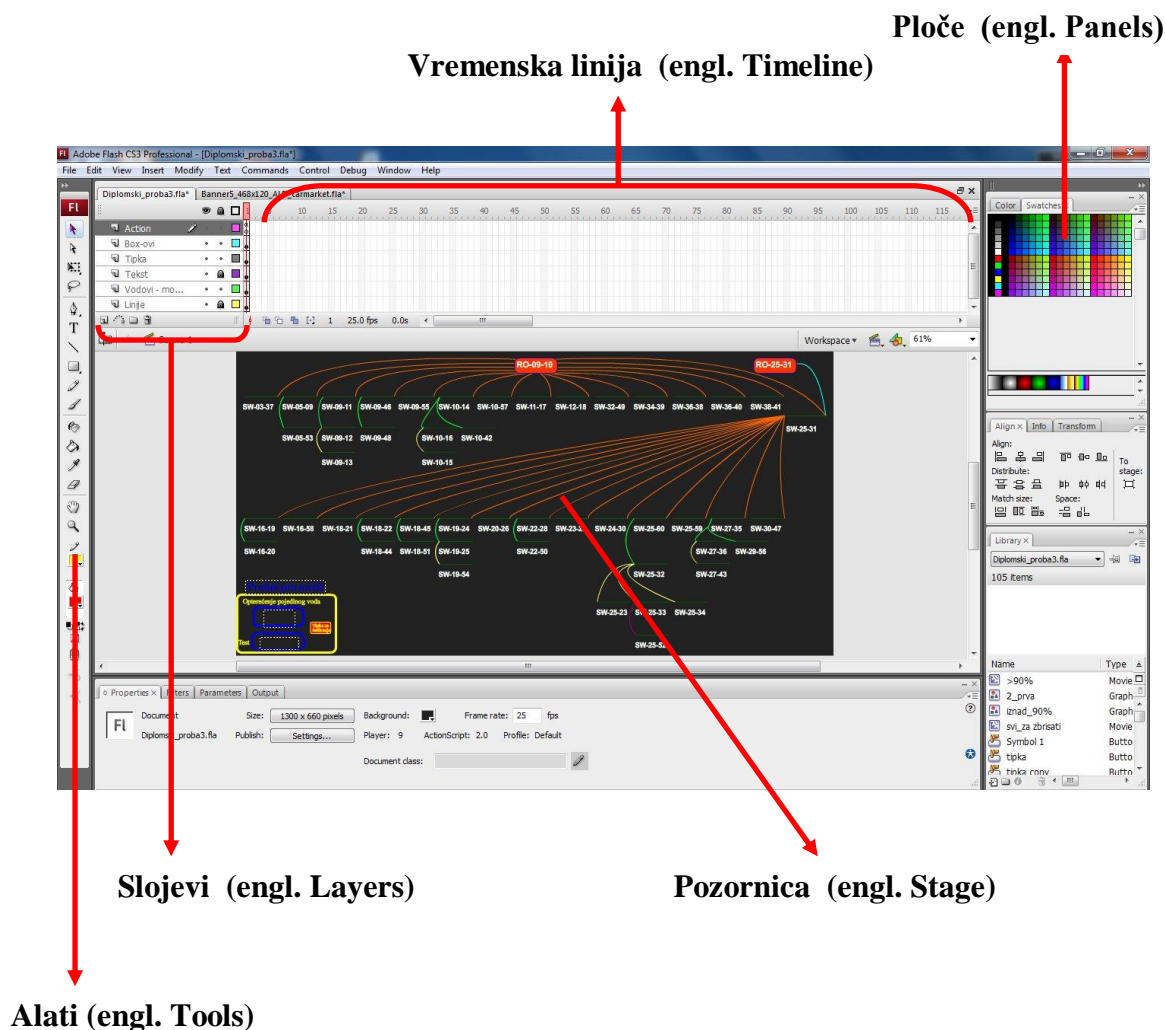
Ploče (engl. Panels)

Vremenska linija (engl. Timeline)

Adobe Flash CS3 Professional - [Diplomski_proba3.fla*]

File Edit View Insert Modify Text Commands Control Debug Window Help

Diplomski_proba3.fla* Banner5_468x120_AL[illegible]_carmarket.fla*

5 10 15 20 25 30 35 40 45 50 55 60 65 70 75 80 85 90 95 100 105 110 115

Action
Box-ovi
Tipka
Tekst
Vodovi - mo...
Linije

1 25.0 fps 0.0s

Workspace 61%

RO-09-10 RO-25-31

SW-03-37 SW-05-09 SW-09-11 SW-09-46 SW-09-55 SW-10-14 SW-10-57 SW-11-17 SW-12-18 SW-32-49 SW-34-39 SW-36-38 SW-36-40 SW-38-41

SW-25-31

SW-05-53 SW-09-12 SW-09-48 SW-10-16 SW-10-42

SW-09-13 SW-10-15

SW-16-19 SW-16-58 SW-18-21 SW-18-22 SW-18-45 SW-19-24 SW-20-26 SW-22-28 SW-23-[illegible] SW-24-30 SW-25-60 SW-25-59 SW-27-35 SW-30-47

SW-16-20 SW-18-44 SW-18-51 SW-19-25 SW-22-50 SW-27-36 SW-29-56

SW-19-54 SW-25-32 SW-27-43

SW-25-23 SW-25-33 SW-25-34

SW-25-5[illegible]

Opterećenje pojedinog voda

Test

Color Swatches

Align × Info Transform
Align:
Distribute:
Match size:
Space:
To stage:

Library ×
Diplomski_proba3.fla
105 items

Name Type
>90% Movie
2_prva Graph
iznad_90% Graph
svi_za_zbrisati Movie
Symbol 1 Butto
tipka Butto
tipka copy Butto

Properties × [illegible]ilters Parameters Output

Document
Diploms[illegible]_proba3.fla

Size: 1300 x 660 pixels
Background:
Frame rate: 25 fps
Publish: Settings...
Player: 9
ActionScript: 2.0
Profile: Default
Document class:

Slojevi (engl. Layers)

Pozornica (engl. Stage)

Alati (engl. Tools)